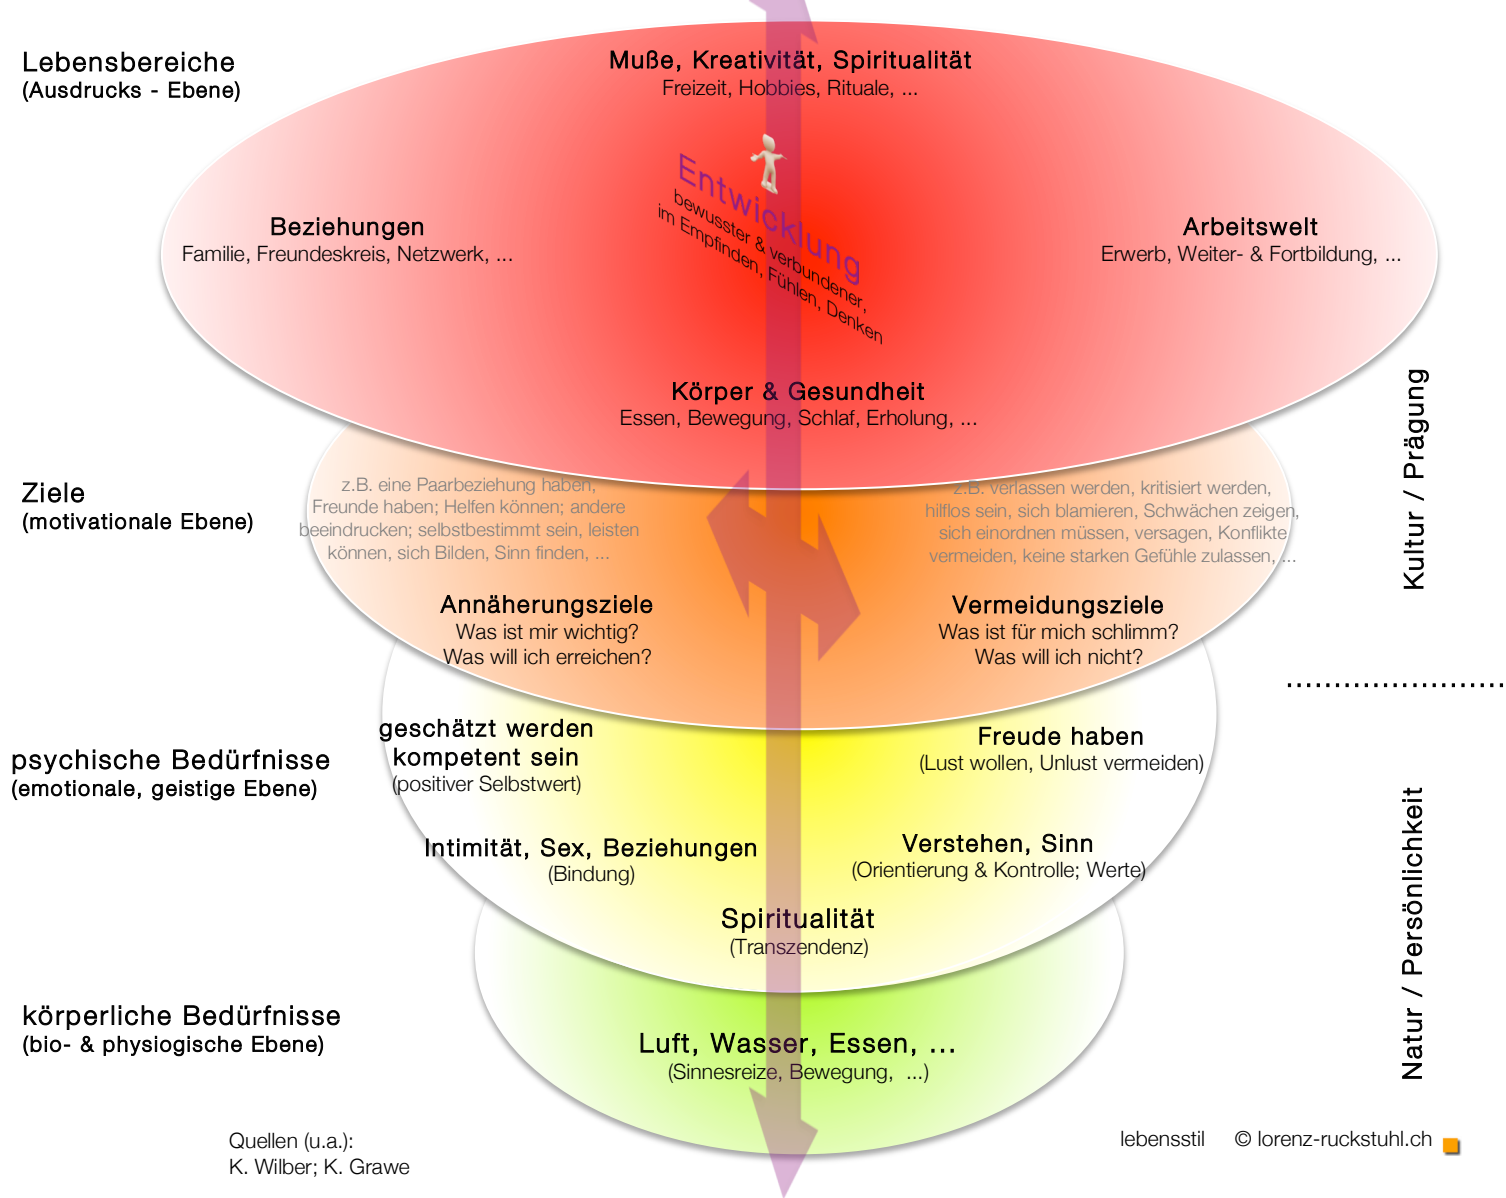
Lebensbereiche
(Ausdrucks - Ebene)

Muße, Kreativität, Spiritualität
Freizeit, Hobbies, Rituale, ...

Entwicklung
bewusster & verbundener,
im Empfinden, Fühlen, Denken

Beziehungen
Familie, Freundeskreis, Netzwerk, ...

Arbeitswelt
Erwerb, Weiter- & Fortbildung, ...

Körper & Gesundheit
Essen, Bewegung, Schlaf, Erholung, ...

Kultur / Prägung

Ziele
(motivationale Ebene)

z.B. eine Paarbeziehung haben, Freunde haben; Helfen können; andere beeindrucken; selbstbestimmt sein, leisten können, sich Bilden, Sinn finden, ...

z.B. verlassen werden, kritisiert werden, hilflos sein, sich blamieren, Schwächen zeigen, sich einordnen müssen, versagen, Konflikte vermeiden, keine starken Gefühle zulassen, ...

Annäherungsziele
Was ist mir wichtig?
Was will ich erreichen?

Vermeidungsziele
Was ist für mich schlimm?
Was will ich nicht?

psychische Bedürfnisse
(emotionale, geistige Ebene)

geschätzt werden
kompetent sein
(positiver Selbstwert)

Freude haben
(Lust wollen, Unlust vermeiden)

Intimität, Sex, Beziehungen
(Bindung)

Verstehen, Sinn
(Orientierung & Kontrolle; Werte)

Spiritualität
(Transzendenz)

Natur / Persönlichkeit

körperliche Bedürfnisse
(bio- & physiogische Ebene)

Luft, Wasser, Essen, ...
(Sinnesreize, Bewegung, ...)

Quellen (u.a.):
K. Wilber; K. Grawe

lebensstil © lorenz-ruckstuhl.ch